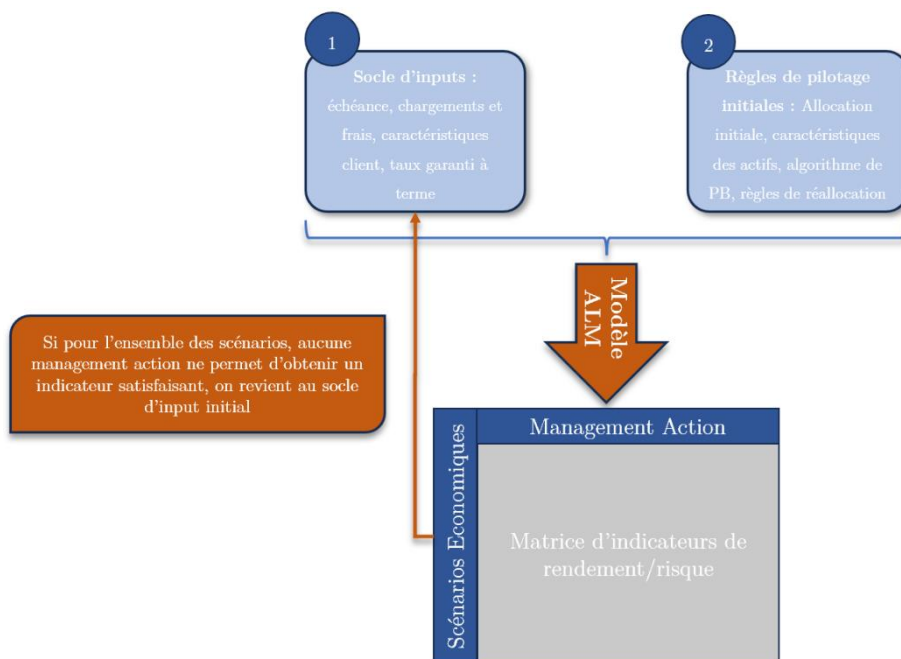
1

Socle d'inputs : échéance, chargements et frais, caractéristiques client, taux garanti à terme

2

Règles de pilotage initiales : Allocation initiale, caractéristiques des actifs, algorithme de PB, règles de réallocation

Modèle ALM

Si pour l'ensemble des scénarios, aucune management action ne permet d'obtenir un indicateur satisfaisant, on revient au socle d'input initial

Management Action

Scénarios Economiques

Matrice d'indicateurs de rendement/risque